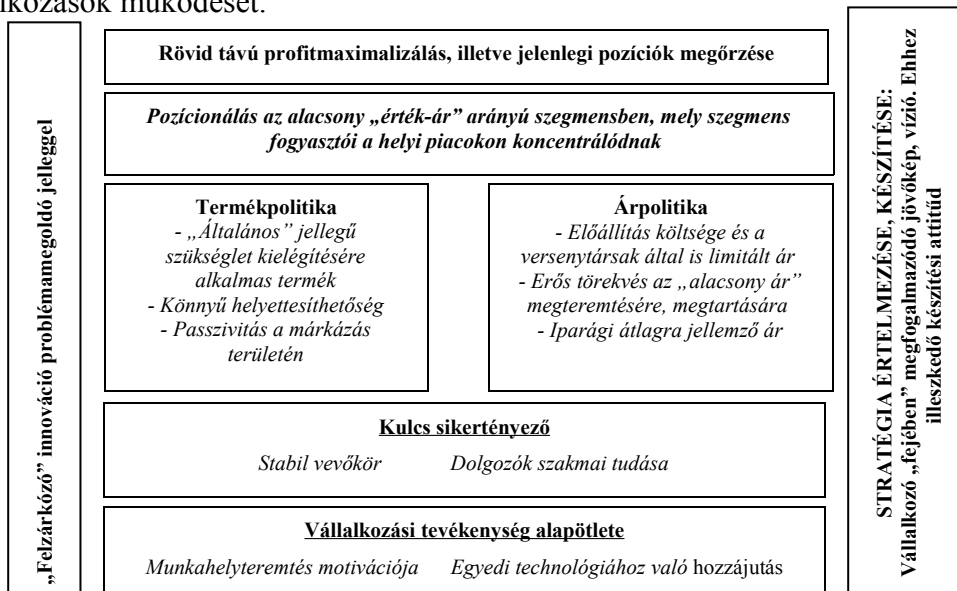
alkozások működését.

„Felzárkózó" innováció problémamegoldó jelleggel

Rövid távú profitmaximalizálás, illetve jelenlegi pozíciók megőrzése

Pozícionálás az alacsony „érték-ár" arányú szegmensben, mely szegmens fogyasztói a helyi piacokon koncentrálódnak

Termékpolitika
- „Általános" jellegű szükséglet kielégítésére alkalmas termék
- Könnyű helyettesíthetőség
- Passzivitás a márkázás területén

Árpolitika
- Előállítás költsége és a versenytársak által is limitált ár
- Erős törekvés az „alacsony ár" megteremtésére, megtartására
- Iparági átlagra jellemző ár

Kulcs sikertényező

Stabil vevőkör Dolgozók szakmai tudása

Vállalkozási tevékenység alapötlete

Munkahelyteremtés motivációja Egyedi technológiához való hozzájutás

STRATÉGIA ÉRTELMEZÉSE, KÉSZÍTÉSE:
Vállalkozó „fejében" megfogalmazódó jövőkép, vízió. Ehhez illeszkedő készítési attitűd